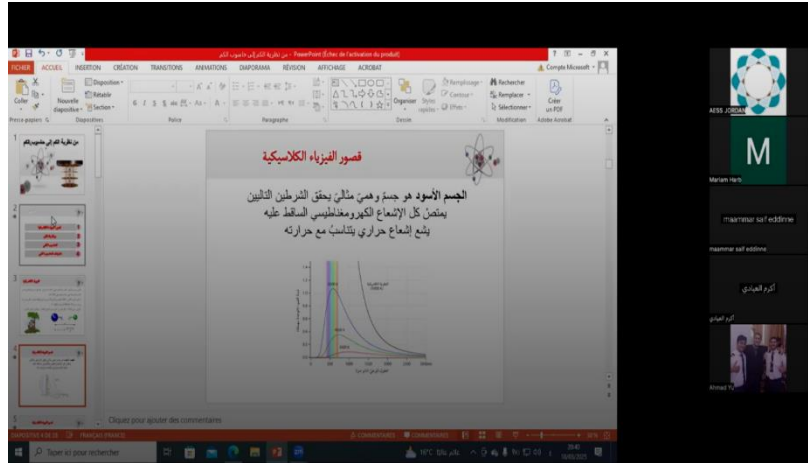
من نظرية الكلاسيكية إلى الكم - PowerPoint (Échec de l'activation du produit)

FICHIER ACCUEIL INSERTION CRÉATION TRANSITIONS ANIMATIONS DIAPORAMA RÉVISION AFFICHAGE ACROBAT

Compte Microsoft

Coller Nouvelle diapositive Disposition Rétablir Section Presse-papiers Diapositives Police Paragraphe Organiser Styles rapides Dessin Remplissage Contour Effets Rechercher Remplacer Sélectionner Modification Créer un PDF Adobe Acrobat

قصور الفيزياء الكلاسيكية

الجسم الأسود هو جسم وهمي مثالي يحقق الشرطين التاليين
يمتص كل الإشعاع الكهرومغناطيسي الساقط عليه
يشع إشعاع حراري يتناسب مع حرارته

Cliquez pour ajouter des commentaires

DIAPOSITIVE 4 DE 29 FRANÇAIS (FRANCE) COMMENTAIRES

Taper ici pour rechercher

AESS JORDAN

M

Mariam Harb

maammar saif eddinne

maammar saif eddinne

أكرم العبادي

أكرم العبادي

Ahmad

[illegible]